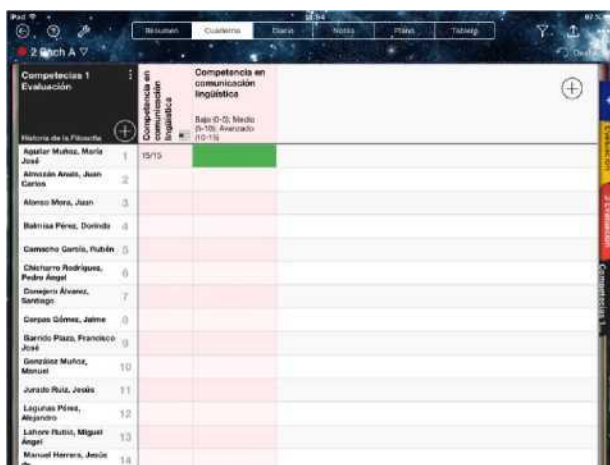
iPad
2 Bach A

Resumen | Cuaderno | Diario | Notas | Plano | Tablero

Competencias 1 Evaluación

Historia de la Filosofía

Competencia en comunicación lingüística

Competencia en comunicación lingüística

Bajo (0-5); Medio (5-10); Avanzado (10-15)

| | | | |
|---|---|---|---|
| Aguilar Muñoz, María José | 1 | 15/15 | |
| Almazán Anaís, Juan Carlos | 2 | | |
| Alonso Mora, Juan | 3 | | |
| Balmisa Pérez, Dorinda | 4 | | |
| Camacho García, Rubén | 5 | | |
| Chicharro Rodríguez, Pedro Ángel | 6 | | |
| Conejero Álvarez, Santiago | 7 | | |
| Corpas Gómez, Jaime | 8 | | |
| Garrido Plaza, Francisco José | 9 | | |
| González Muñoz, Manuel | 10 | | |
| Jurado Ruiz, Jesús | 11 | | |
| Lagunas Pérez, Alejandro | 12 | | |
| Lahore Rubio, Miguel Ángel | 13 | | |
| Manuel Herrera, Jesús | 14 | | |

Evaluación
2 Evaluación
Competencias 1